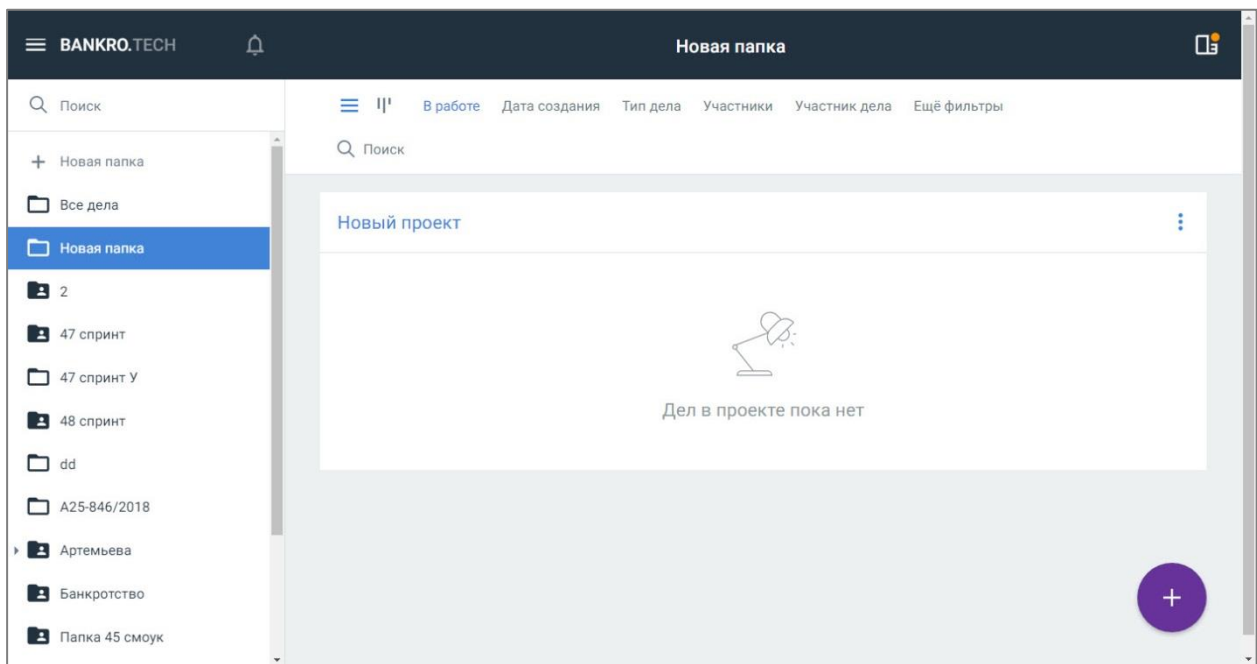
BANKRO.TECH

Новая папка

Поиск

+ Новая папка

Все дела

Новая папка

2

47 спринт

47 спринт У

48 спринт

dd

А25-846/2018

Артемьева

Банкротство

Папка 45 смоук

В работе Дата создания Тип дела Участники Участник дела Ещё фильтры

Поиск

Новый проект

Дел в проекте пока нет

+